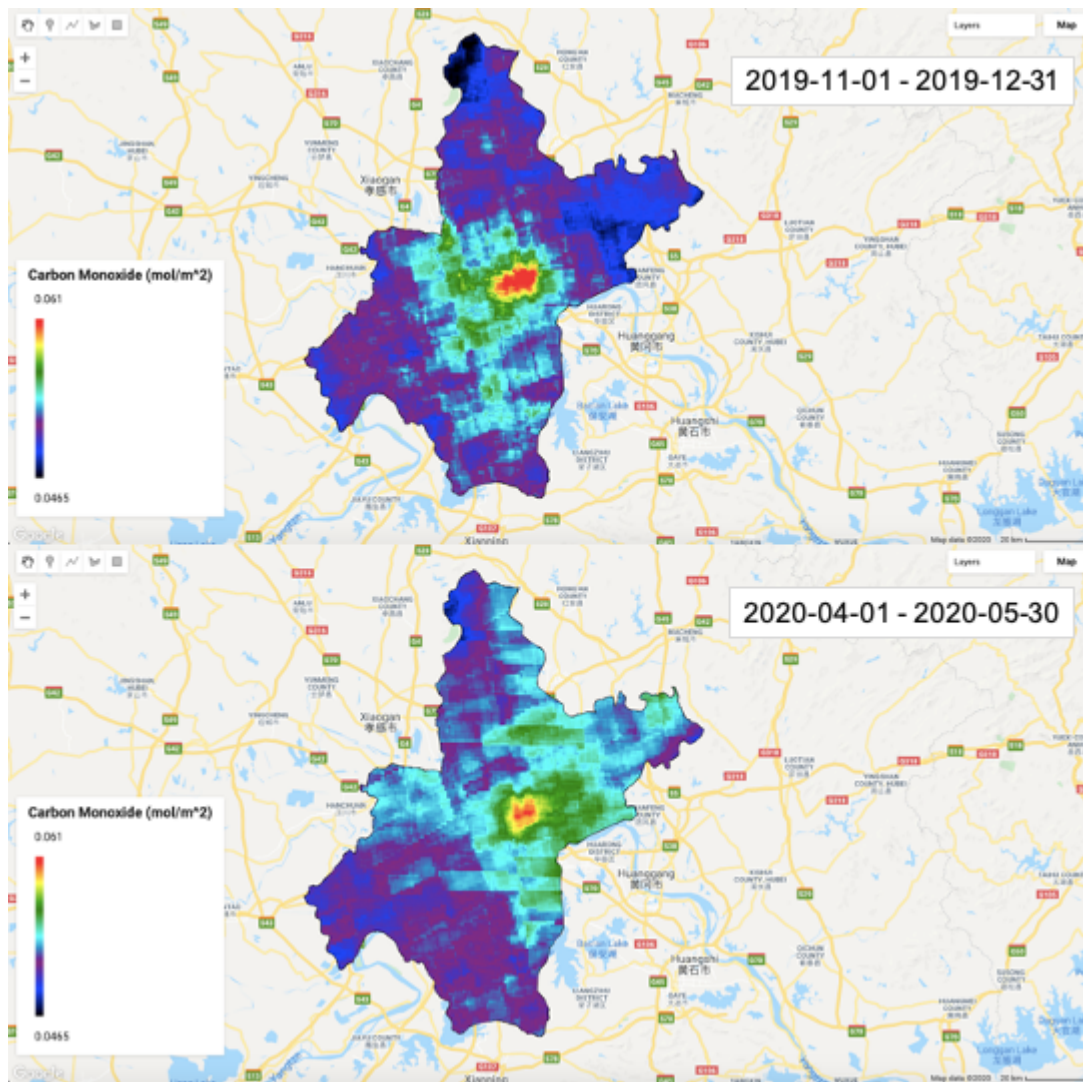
Layers
Map
+
−
2019-11-01 - 2019-12-31
Xiaogan
孝感市
Huanggang
黄冈市
Huangshi
黄石市
Carbon Monoxide (mol/m^2)
0.061
0.0465
Google
Map data ©2020 20 km

Layers
Map
+
−
2020-04-01 - 2020-05-30
Xiaogan
孝感市
Huanggang
黄冈市
Huangshi
黄石市
Carbon Monoxide (mol/m^2)
0.061
0.0465
Google
Map data ©2020 20 km